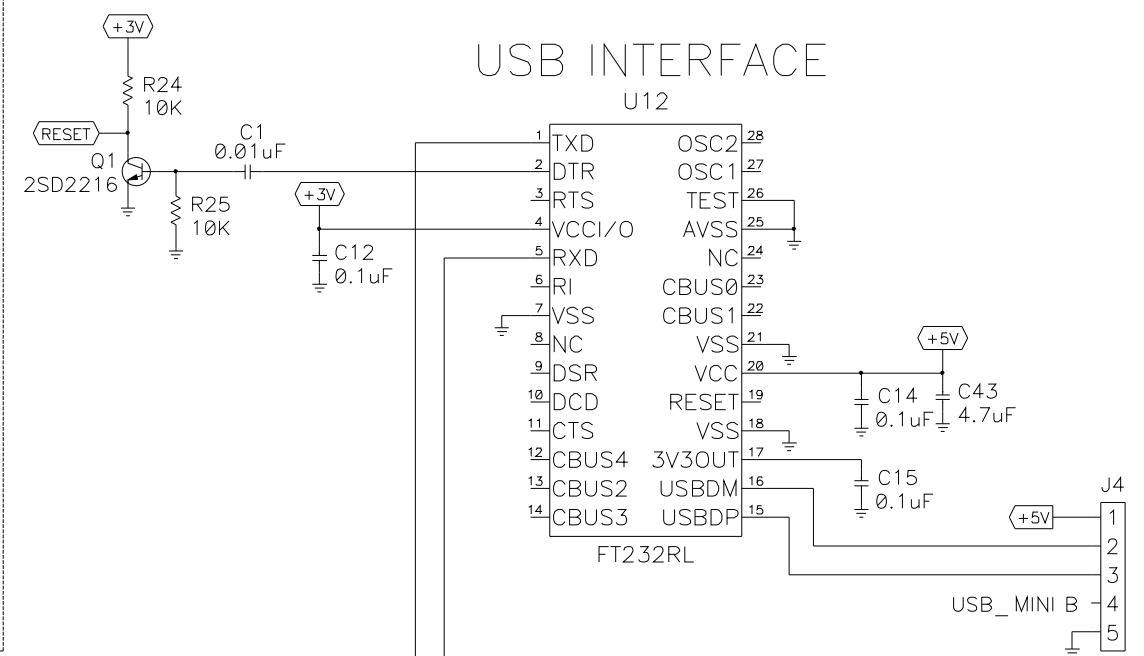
+3V
R24
10K
RESET
Q1
2SD2216
C1
0.01uF
R25
10K
+3V
C12
0.1uF

USB INTERFACE
U12

1 TXD
2 DTR
3 RTS
4 VCCI/O
5 RXD
6 RI
7 VSS
8 NC
9 DSR
10 DCD
11 CTS
12 CBUS4
13 CBUS2
14 CBUS3

OSC2 28
OSC1 27
TEST 26
AVSS 25
NC 24
CBUS0 23
CBUS1 22
VSS 21
VCC 20
RESET 19
VSS 18
3V3OUT 17
USBDM 16
USBDP 15

FT232RL

+5V
C14
0.1uF
C43
4.7uF
C15
0.1uF

J4
+5V
1
2
3
USB_ MINI B 4
5